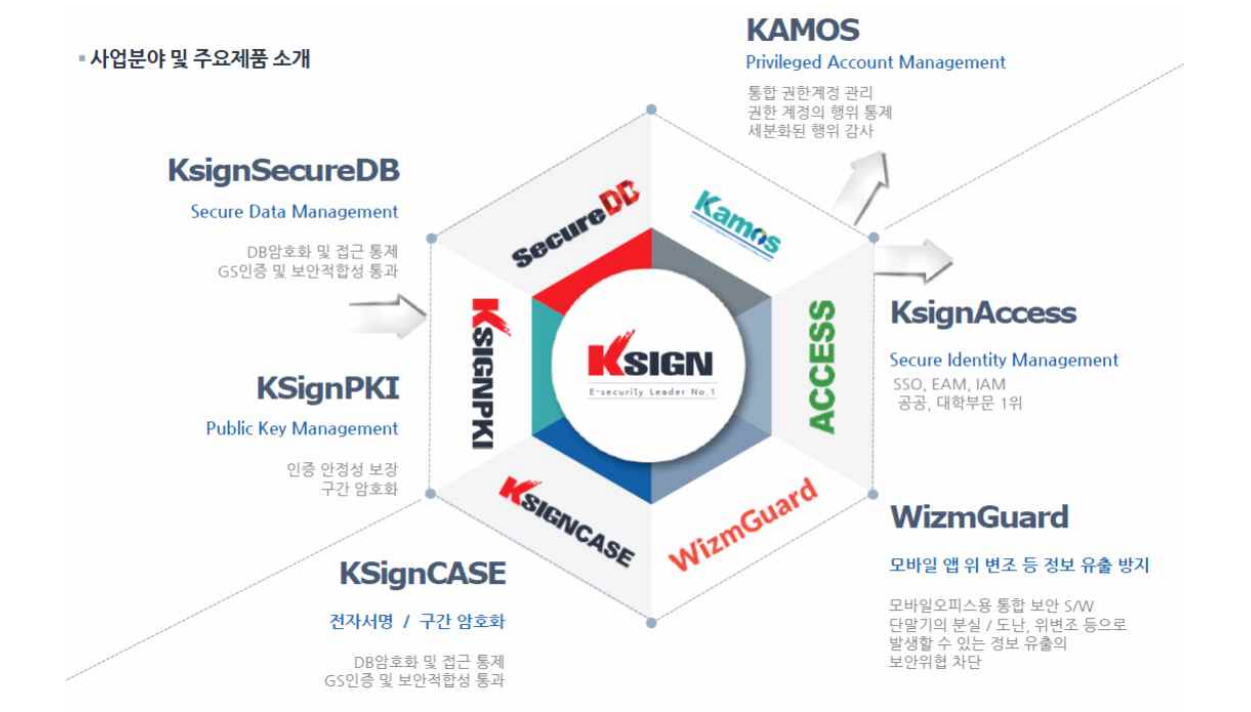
▪ 사업분야 및 주요제품 소개

KAMOS
Privileged Account Management
통합 권한계정 관리
권한 계정의 행위 통제
세분화된 행위 감사

KsignSecureDB
Secure Data Management
DB암호화 및 접근 통제
GS인증 및 보안적합성 통과

KsignAccess
Secure Identity Management
SSO, EAM, IAM
공공, 대학부문 1위

KSignPKI
Public Key Management
인증 안정성 보장
구간 암호화

WizmGuard
모바일 앱 위 변조 등 정보 유출 방지
모바일오피스용 통합 보안 S/W
단말기의 분실 / 도난, 위변조 등으로 발생할 수 있는 정보 유출의 보안위협 차단

KSignCASE
전자서명 / 구간 암호화
DB암호화 및 접근 통제
GS인증 및 보안적합성 통과

SecureDB
Kamos
ACCESS
KSIGNPKI
KSIGN
E-security Leader No.1
KSIGNCASE
WizmGuard